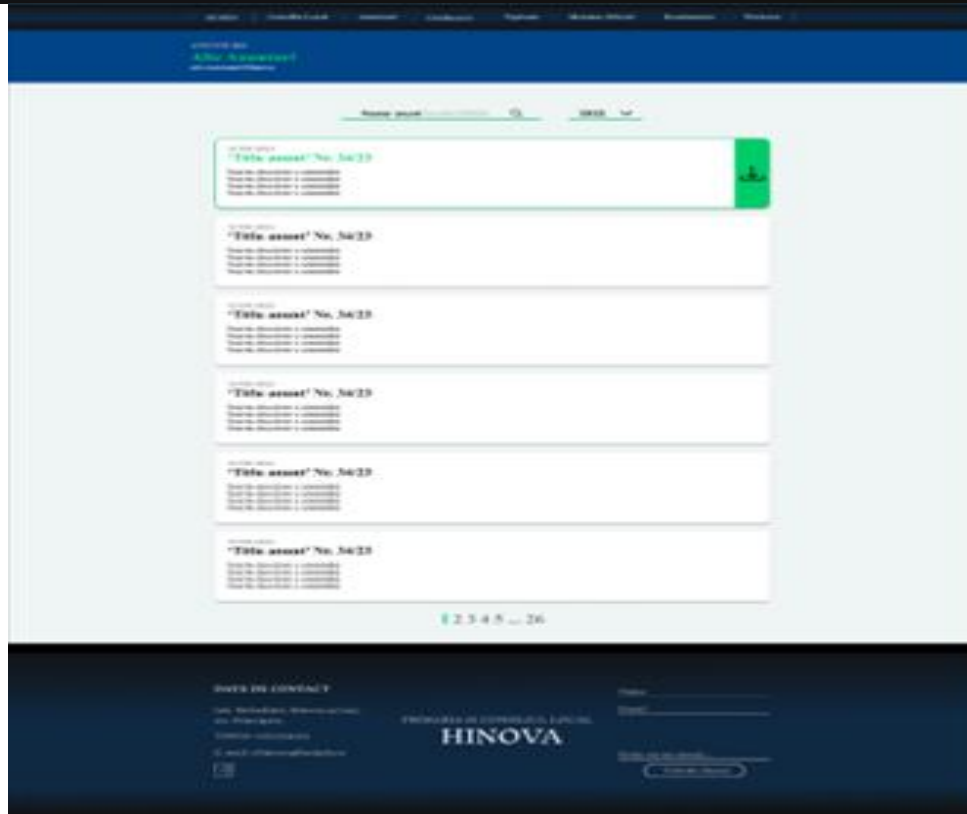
Alte Anunturi

"Titlu anunt" No. 34/23

"Titlu anunt" No. 34/23

"Titlu anunt" No. 34/23

"Titlu anunt" No. 34/23

"Titlu anunt" No. 34/23

"Titlu anunt" No. 34/23

1 2 3 4 5 ... 26

DATE DE CONTACT

PRIMARIA SI CONSILIUL LOCAL
HINOVA